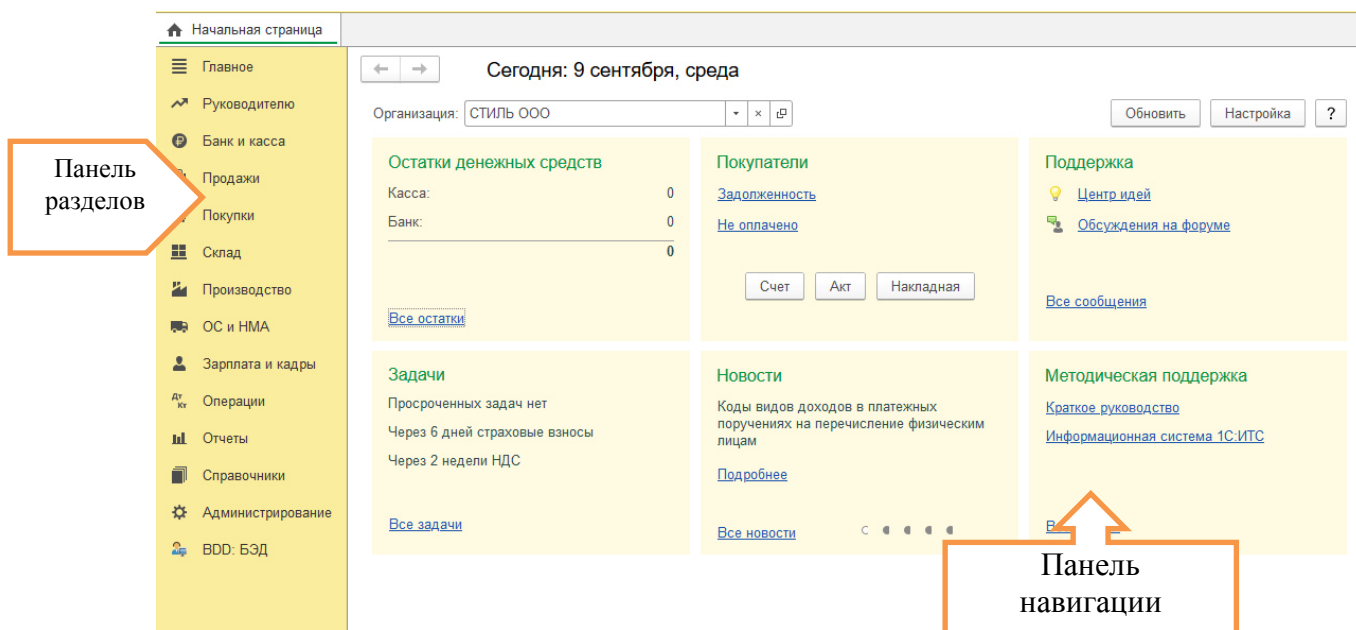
Начальная страница

Главное
Руководителю
Банк и касса
Продажи
Покупки
Склад
Производство
ОС и НМА
Зарплата и кадры
Операции
Отчеты
Справочники
Администрирование
BDD: БЭД

Панель разделов

Сегодня: 9 сентября, среда

Организация: СТИЛЬ ООО

Обновить
Настройка
?

Остатки денежных средств
Касса: 0
Банк: 0
0
Все остатки

Покупатели
Задолженность
Не оплачено
Счет
Акт
Накладная

Поддержка
Центр идей
Обсуждения на форуме
Все сообщения

Задачи
Просроченных задач нет
Через 6 дней страховые взносы
Через 2 недели НДС
Все задачи

Новости
Коды видов доходов в платежных поручениях на перечисление физическим лицам
Подробнее
Все новости

Методическая поддержка
Краткое руководство
Информационная система 1С:ИТС
В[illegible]

Панель навигации